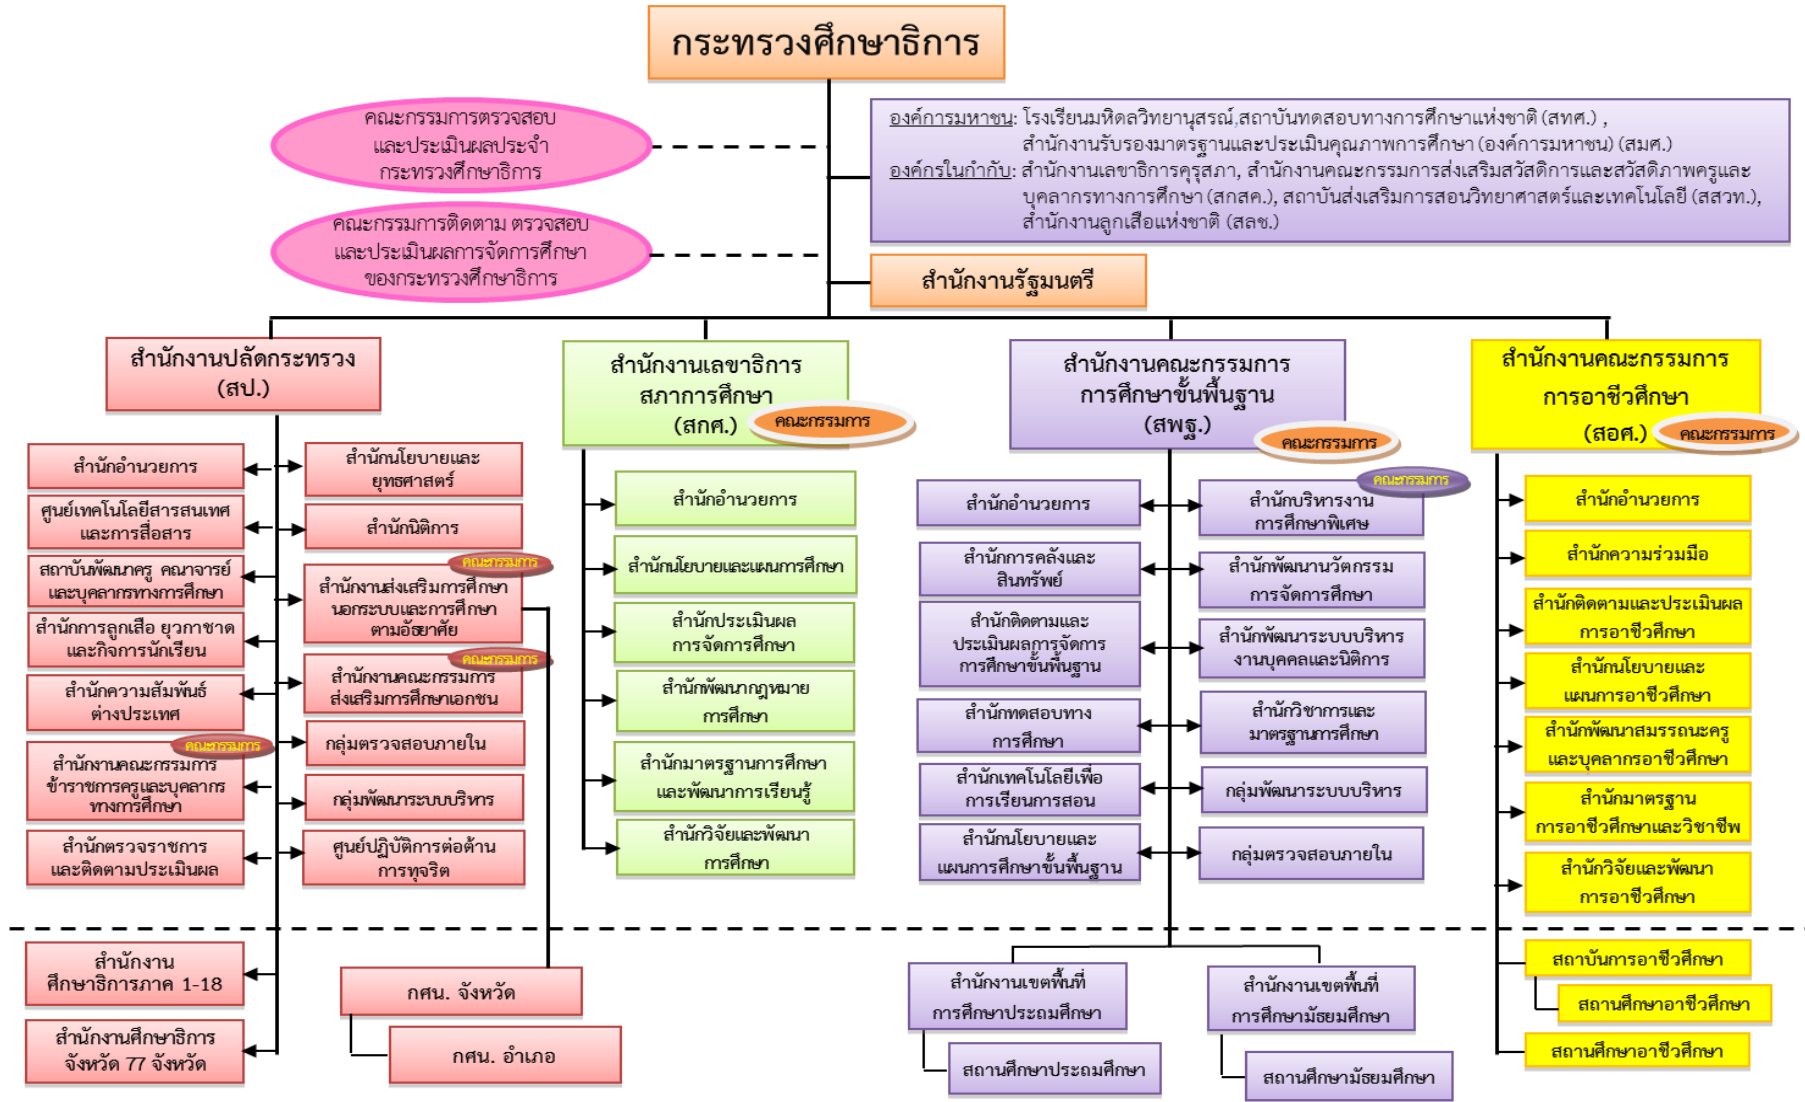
กระทรวงศึกษาธิการ

คณะกรรมการตรวจสอบและประเมินผลประจำกระทรวงศึกษาธิการ

คณะกรรมการติดตาม ตรวจสอบและประเมินผลการจัดการศึกษาของกระทรวงศึกษาธิการ

องค์การมหาชน: โรงเรียนมหิดลวิทยานุสรณ์,สถาบันทดสอบทางการศึกษาแห่งชาติ (สทศ.), สำนักงานรับรองมาตรฐานและประเมินคุณภาพการศึกษา (องค์การมหาชน) (สมศ.)
องค์กรในกำกับ: สำนักงานเลขาธิการคุรุสภา, สำนักงานคณะกรรมการส่งเสริมสวัสดิการและสวัสดิภาพครูและบุคลากรทางการศึกษา (สกสค.), สถาบันส่งเสริมการสอนวิทยาศาสตร์และเทคโนโลยี (สสวท.), สำนักงานลูกเสือแห่งชาติ (สลช.)

สำนักงานรัฐมนตรี

สำนักงานปลัดกระทรวง (สป.)

สำนักอำนวยการ
ศูนย์เทคโนโลยีสารสนเทศและการสื่อสาร
สถาบันพัฒนาครู คณาจารย์ และบุคลากรทางการศึกษา
สำนักการลูกเสือ ยุวกาชาด และกิจการนักเรียน
สำนักความสัมพันธ์ต่างประเทศ
คณะกรรมการ
สำนักงานคณะกรรมการข้าราชการครูและบุคลากรทางการศึกษา
สำนักตรวจราชการและติดตามประเมินผล

สำนักนโยบายและยุทธศาสตร์
สำนักนิติการ
คณะกรรมการ
สำนักงานส่งเสริมการศึกษานอกระบบและการศึกษาตามอัธยาศัย
คณะกรรมการ
สำนักงานคณะกรรมการส่งเสริมการศึกษาเอกชน
กลุ่มตรวจสอบภายใน
กลุ่มพัฒนาระบบบริหาร
ศูนย์ปฏิบัติการต่อต้านการทุจริต

สำนักงานเลขาธิการสภาการศึกษา (สกศ.)
คณะกรรมการ

สำนักอำนวยการ
สำนักนโยบายและแผนการศึกษา
สำนักประเมินผลการจัดการศึกษา
สำนักพัฒนากฎหมายการศึกษา
สำนักมาตรฐานการศึกษาและพัฒนาการเรียนรู้
สำนักวิจัยและพัฒนาการศึกษา

สำนักงานคณะกรรมการการศึกษาขั้นพื้นฐาน (สพฐ.)
คณะกรรมการ

สำนักอำนวยการ
สำนักการคลังและสินทรัพย์
สำนักติดตามและประเมินผลการจัดการการศึกษาขั้นพื้นฐาน
สำนักทดสอบทางการศึกษา
สำนักเทคโนโลยีเพื่อการเรียนการสอน
สำนักนโยบายและแผนการศึกษาขั้นพื้นฐาน

คณะกรรมการ
สำนักบริหารงานการศึกษาพิเศษ
สำนักพัฒนานวัตกรรมการจัดการศึกษา
สำนักพัฒนาระบบบริหารงานบุคคลและนิติการ
สำนักวิชาการและมาตรฐานการศึกษา
กลุ่มพัฒนาระบบบริหาร
กลุ่มตรวจสอบภายใน

สำนักงานคณะกรรมการการอาชีวศึกษา (สอศ.)
คณะกรรมการ

สำนักอำนวยการ
สำนักความร่วมมือ
สำนักติดตามและประเมินผลการอาชีวศึกษา
สำนักนโยบายและแผนการอาชีวศึกษา
สำนักพัฒนาสมรรถนะครูและบุคลากรอาชีวศึกษา
สำนักมาตรฐานการอาชีวศึกษาและวิชาชีพ
สำนักวิจัยและพัฒนาการอาชีวศึกษา

สำนักงานศึกษาธิการภาค 1-18
สำนักงานศึกษาธิการจังหวัด 77 จังหวัด
กศน. จังหวัด
กศน. อำเภอ
สำนักงานเขตพื้นที่การศึกษาประถมศึกษา
สถานศึกษาประถมศึกษา
สำนักงานเขตพื้นที่การศึกษามัธยมศึกษา
สถานศึกษามัธยมศึกษา
สถาบันการอาชีวศึกษา
สถานศึกษาอาชีวศึกษา
สถานศึกษาอาชีวศึกษา